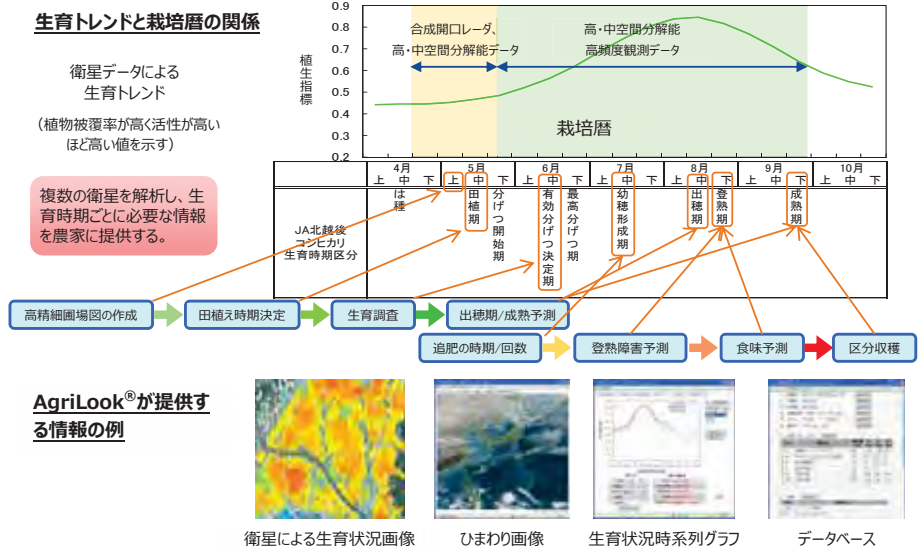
生育トレンドと栽培暦の関係

衛星データによる
生育トレンド

（植物被覆率が高く活性が高いほど高い値を示す）

複数の衛星を解析し、生育時期ごとに必要な情報を農家に提供する。

植生指標

0.9
0.8
0.7
0.6
0.5
0.4
0.3
0.2

合成開口レーダ、
高・中空間分解能データ

高・中空間分解能
高頻度観測データ

栽培暦

| | 4月 上 中 下 | 5月 上 中 下 | 6月 上 中 下 | 7月 上 中 下 | 8月 上 中 下 | 9月 上 中 下 | 10月 上 中 下 |
|---|---|---|---|---|---|---|---|
| JA北越後 コシヒカリ 生育時期区分 | は種 | 田植期　分げつ開始期 | 有効分げつ決定期　最高分げつ期 | 幼穂形成期 | 出穂期　登熟期 | 成熟期 | |

高精細圃場図の作成
田植え時期決定
生育調査
出穂期/成熟予測
追肥の時期/回数
登熟障害予測
食味予測
区分収穫

AgriLook®が提供する情報の例

衛星による生育状況画像
ひまわり画像
生育状況時系列グラフ
データベース